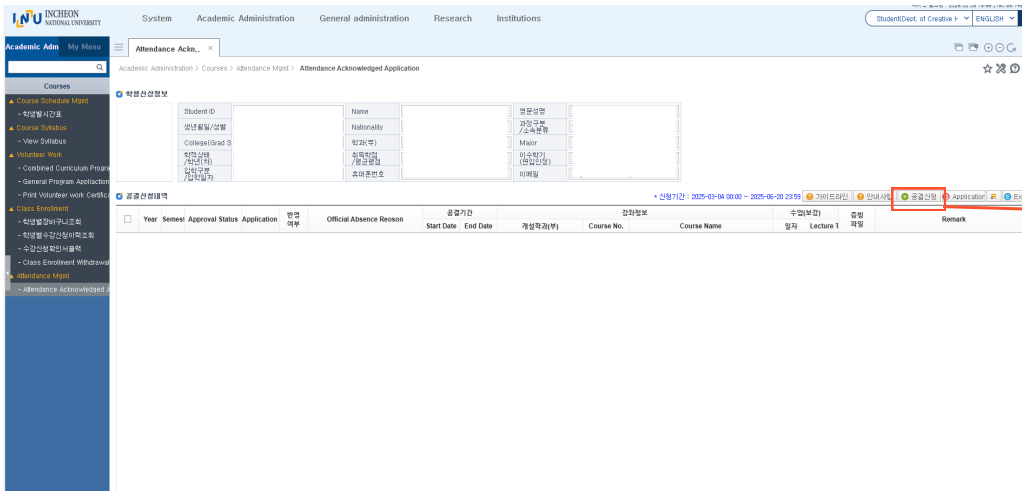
INU INCHEON NATIONAL UNIVERSITY

System | Academic Administration | General administration | Research | Institutions

Student(Dept. of Creative H | ENGLISH

Academic Adm | My Menu

Courses
Course Schedule Mgmt
- 학생별시간표
Course Syllabus
- View Syllabus
Volunteer Work
- Combined Curriculum Progra
- General Program Appliaction
- Print Volunteer work Certifica
Class Enrollment
- 학생별장바구니조회
- 학생별수강신청이력조회
- 수강신청확인서출력
- Class Enrollment Withdrawal
Attendance Mgmt
- Attendance Acknowledged A

Attendance Ackn... ×

Academic Administration > Courses > Attendance Mgmt > Attendance Acknowledged Application

학생신상정보

| Student ID | | Name | | 영문성명 | |
|---|---|---|---|---|---|
| 생년월일/성별 | | Nationality | | 과정구분/소속분류 | |
| College/Grad S | | 학과(부) | | Major | |
| 학적상태/학년(차) | | 휴학학점/졸업학점 | | 이수학기(편입인정) | |
| 입학구분/입학일자 | | 휴대폰번호 | | 이메일 | |

공결신청내역

* 신청기간 : 2025-03-04 00:00 ~ 2025-06-20 23:59 | 가이드라인 | 안내사항 | 공결신청 | Application | Ex

| | Year | Semest | Approval Status | Application | 반영여부 | Official Absence Reoson | 공결기간 Start Date | End Date | 강좌정보 개설학과(부) | Course No. | Course Name | 수업(보강) 일자 | Lecture T | 증빙파일 | Remark |
|---|---|---|---|---|---|---|---|---|---|---|---|---|---|---|---|